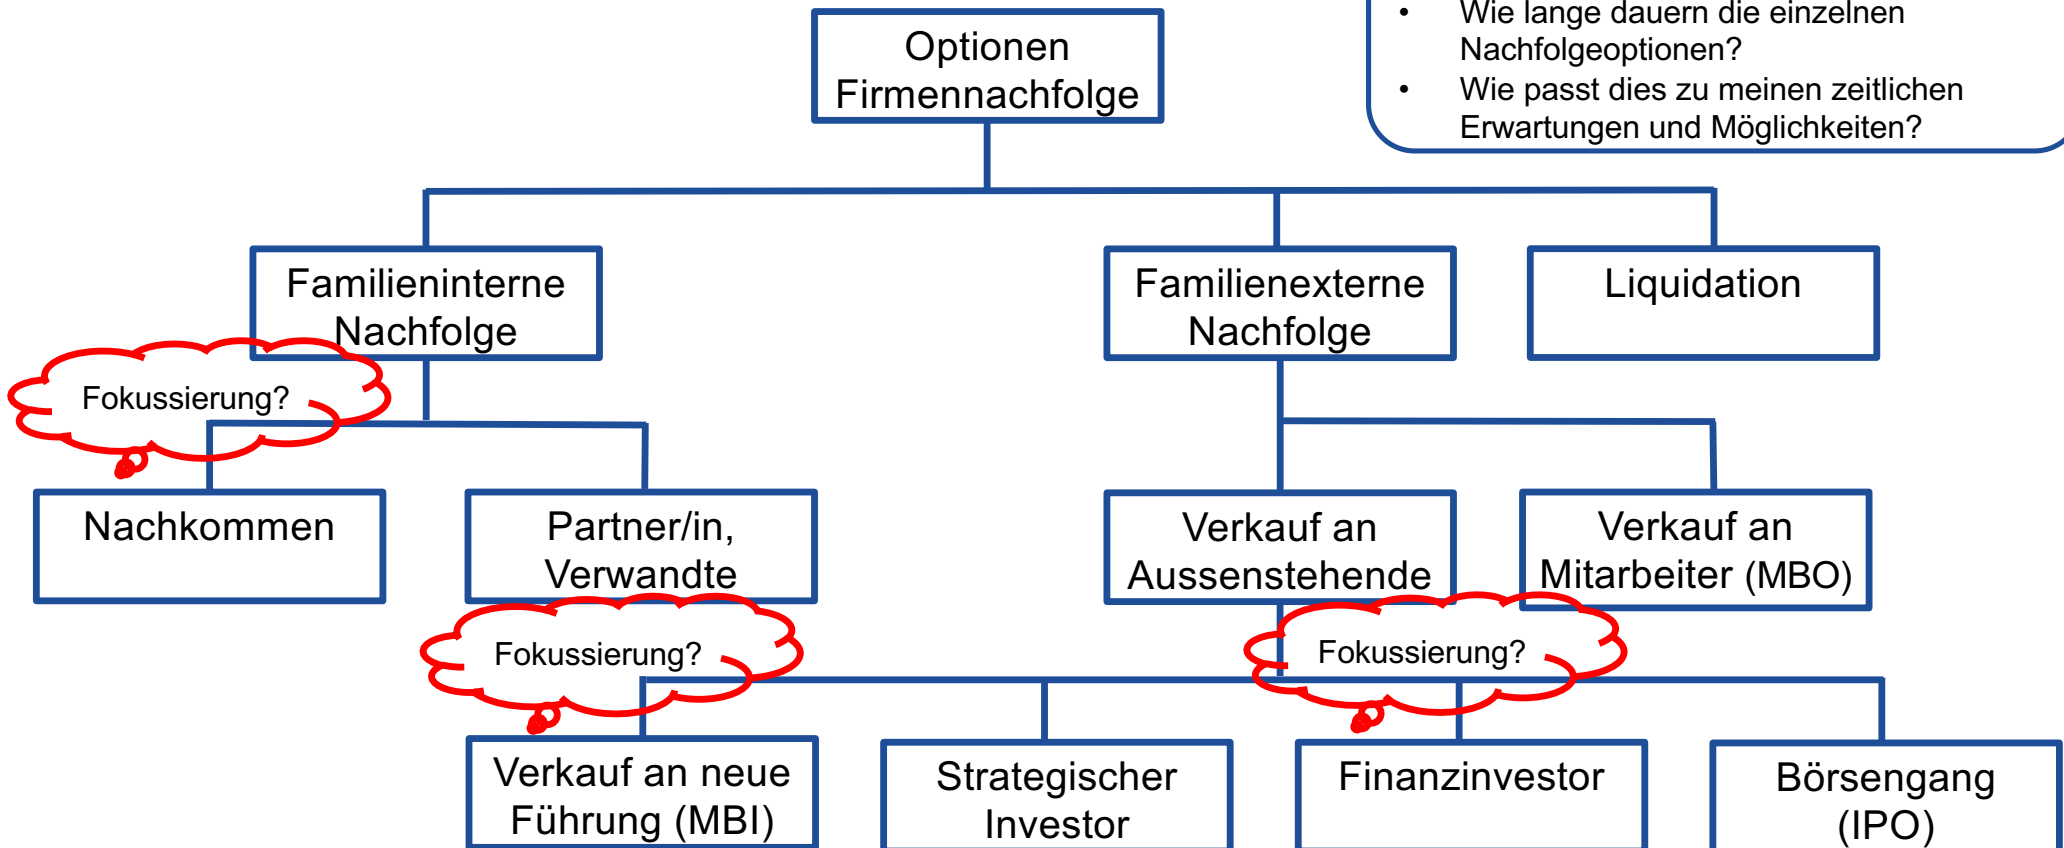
• Wie lange dauern die einzelnen Nachfolgeoptionen?
• Wie passt dies zu meinen zeitlichen Erwartungen und Möglichkeiten?

Optionen Firmennachfolge

Familieninterne Nachfolge

Familienexterne Nachfolge

Liquidation

Fokussierung?

Nachkommen

Partner/in, Verwandte

Verkauf an Aussenstehende

Verkauf an Mitarbeiter (MBO)

Fokussierung?

Fokussierung?

Verkauf an neue Führung (MBI)

Strategischer Investor

Finanzinvestor

Börsengang (IPO)